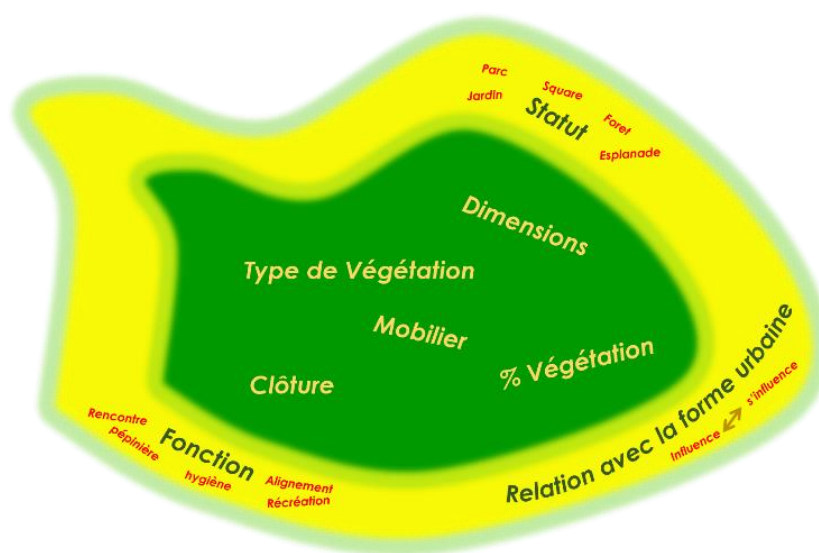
Parc
Square
Jardin
Statut
Foret
Esplanade

Dimensions
Type de Végétation
Mobilier
% Végétation
Clôture

Rencontre
pépinière
Fonction
hygiène
Alignement
Récréation

Relation avec la forme urbaine
s'influence
Influence